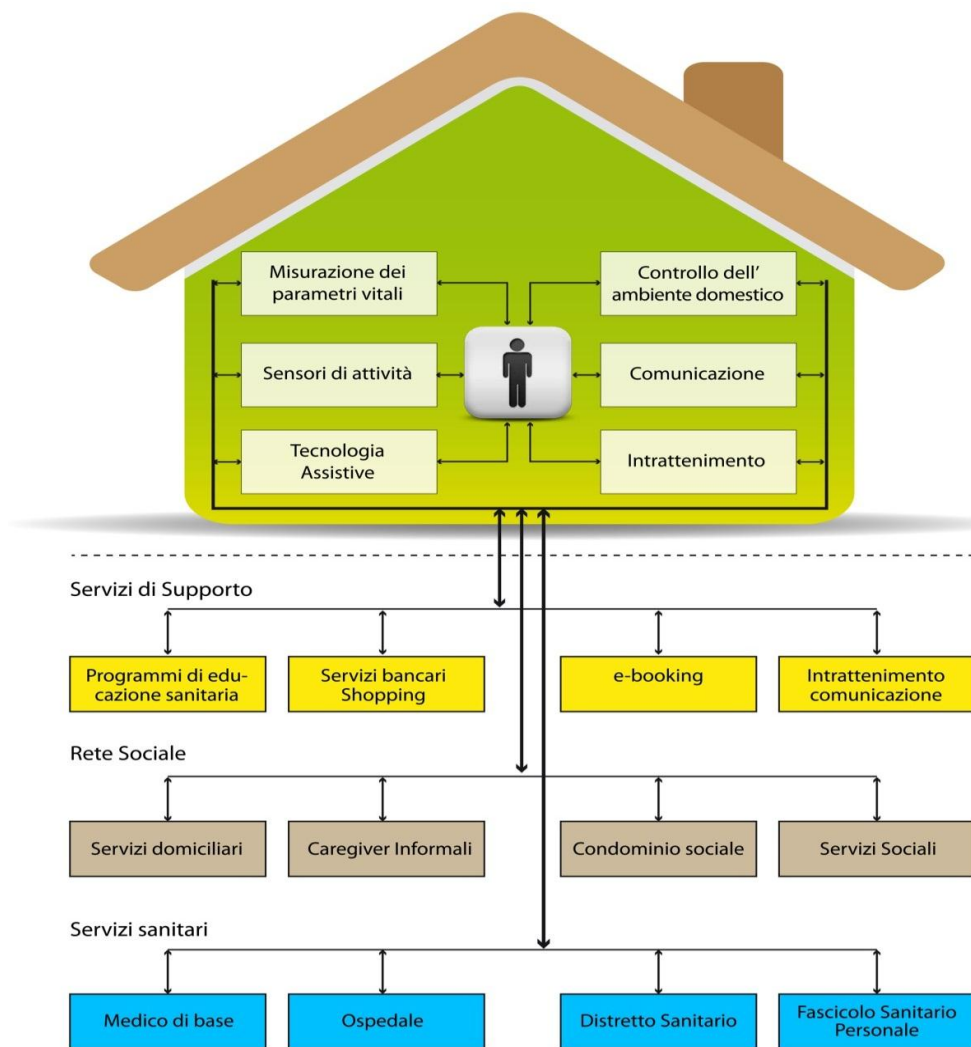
Misurazione dei parametri vitali

Controllo dell' ambiente domestico

Sensori di attività

Comunicazione

Tecnologia Assistive

Intrattenimento

Servizi di Supporto

Programmi di educazione sanitaria

Servizi bancari Shopping

e-booking

Intrattenimento comunicazione

Rete Sociale

Servizi domiciliari

Caregiver Informali

Condominio sociale

Servizi Sociali

Servizi sanitari

Medico di base

Ospedale

Distretto Sanitario

Fascicolo Sanitario Personale